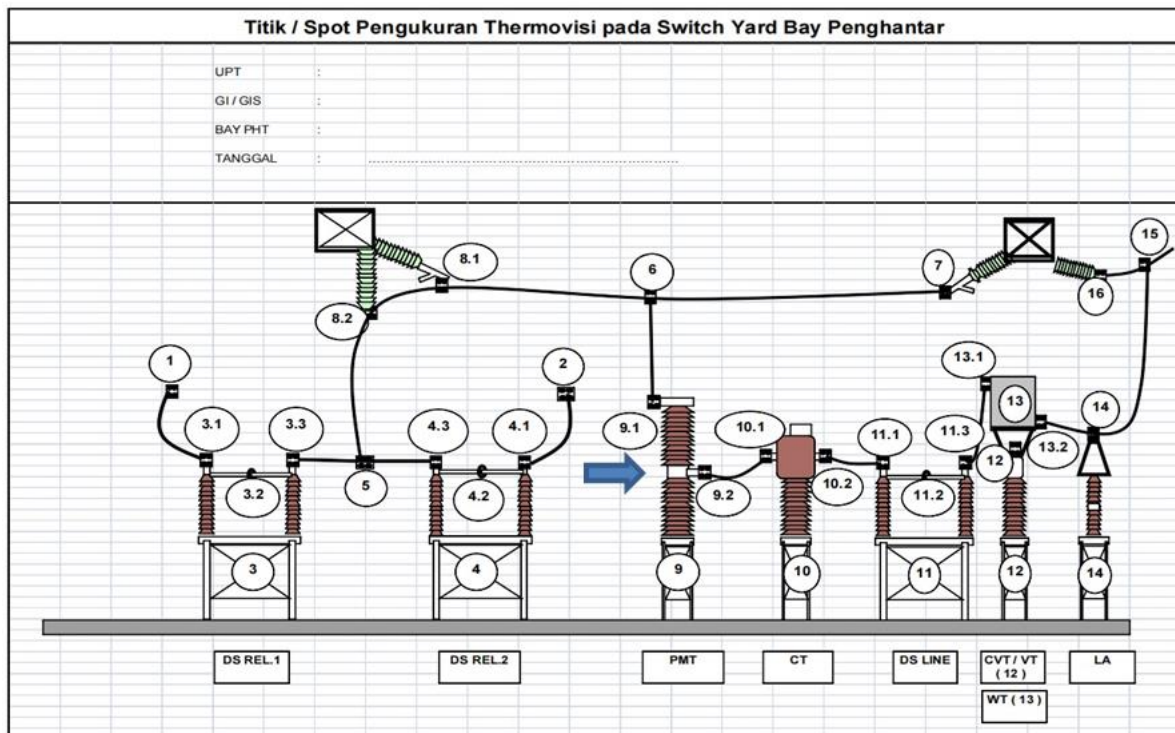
Titik / Spot Pengukuran Thermovisi pada Switch Yard Bay Penghantar

UPT :
GI / GIS :
BAY PHT :
TANGGAL : ..........................................................................................

8.1
6
7
15
16
8.2
1
2
13.1
13
14
3.1
3.3
4.3
4.1
9.1
10.1
11.1
11.3
12
13.2
3.2
5
4.2
9.2
10.2
11.2
3
4
9
10
11
12
14

DS REL.1
DS REL.2
PMT
CT
DS LINE
CVT / VT ( 12 )
WT ( 13 )
LA